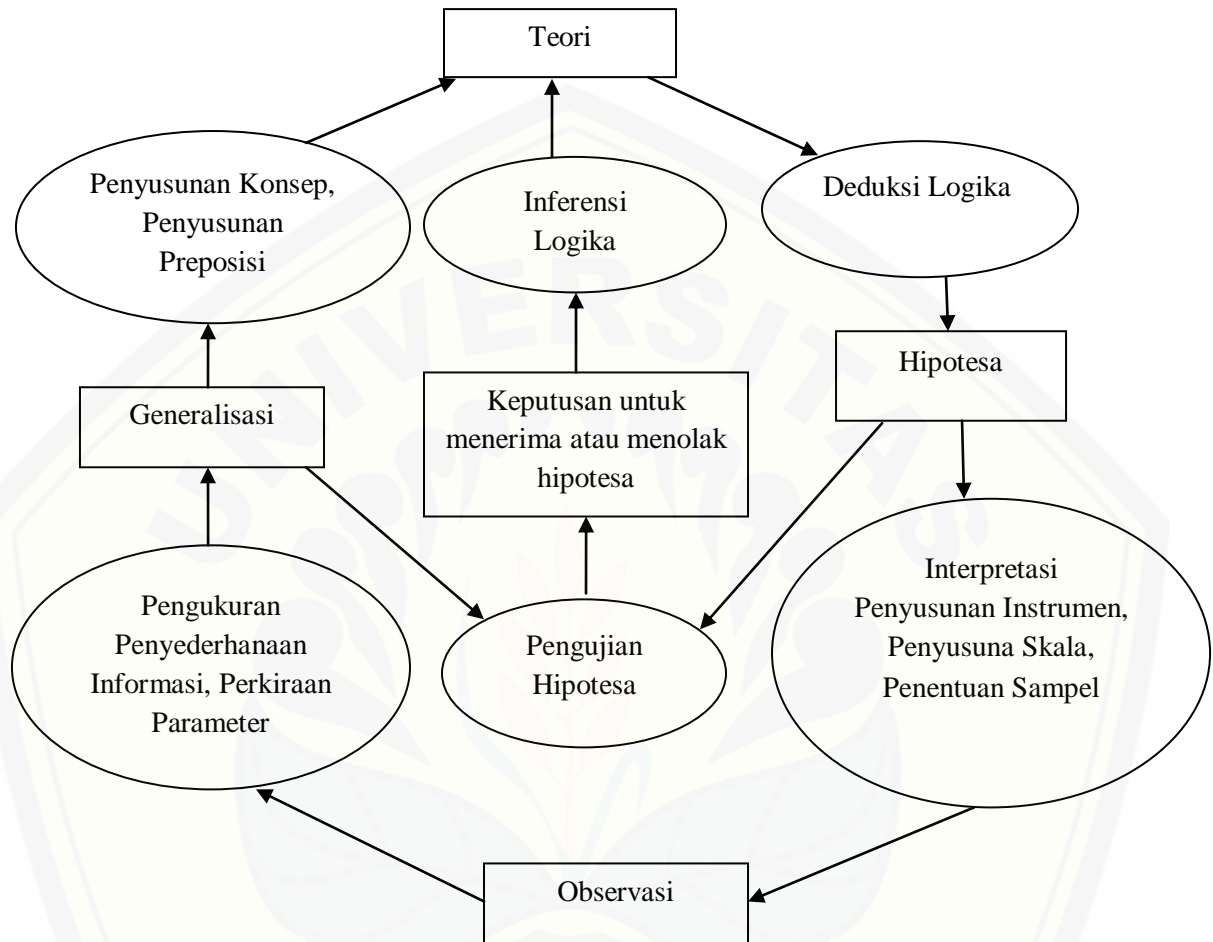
Teori

Penyusunan Konsep, Penyusunan Preposisi

Inferensi Logika

Deduksi Logika

Hipotesa

Generalisasi

Keputusan untuk menerima atau menolak hipotesa

Interpretasi Penyusunan Instrumen, Penyusuna Skala, Penentuan Sampel

Pengukuran Penyederhanaan Informasi, Perkiraan Parameter

Pengujian Hipotesa

Observasi